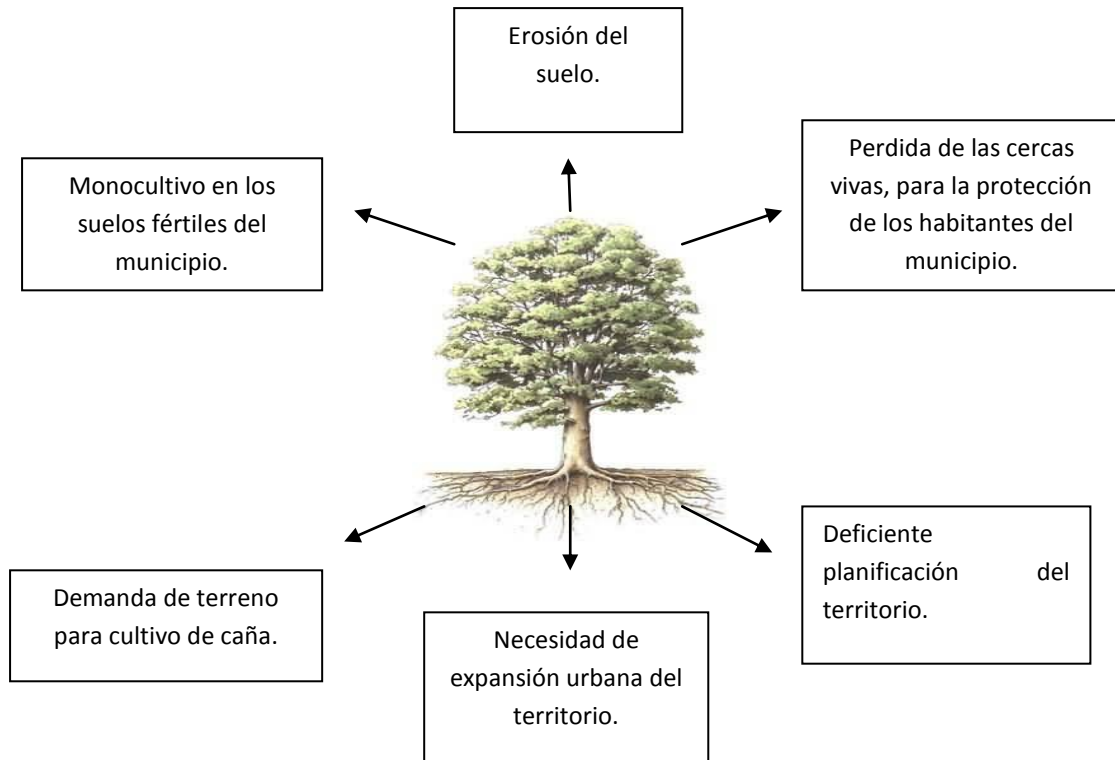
Erosión del suelo.

Monocultivo en los suelos fértiles del municipio.

Perdida de las cercas vivas, para la protección de los habitantes del municipio.

Demanda de terreno para cultivo de caña.

Necesidad de expansión urbana del territorio.

Deficiente planificación del territorio.